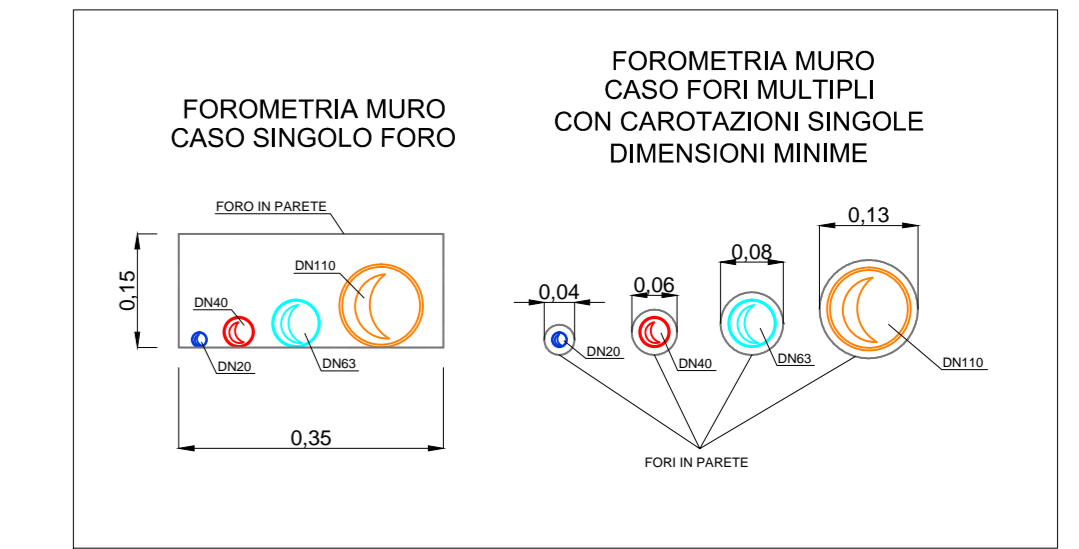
FOROMETRIA MURO
CASO SINGOLO FORO

FORO IN PARETE

0,15

DN110

DN40

DN20

DN63

0,35

FOROMETRIA MURO
CASO FORI MULTIPLI
CON CAROTAZIONI SINGOLE
DIMENSIONI MINIME

0,13

0,08

0,06

0,04

DN20

DN40

DN63

DN110

FORI IN PARETE